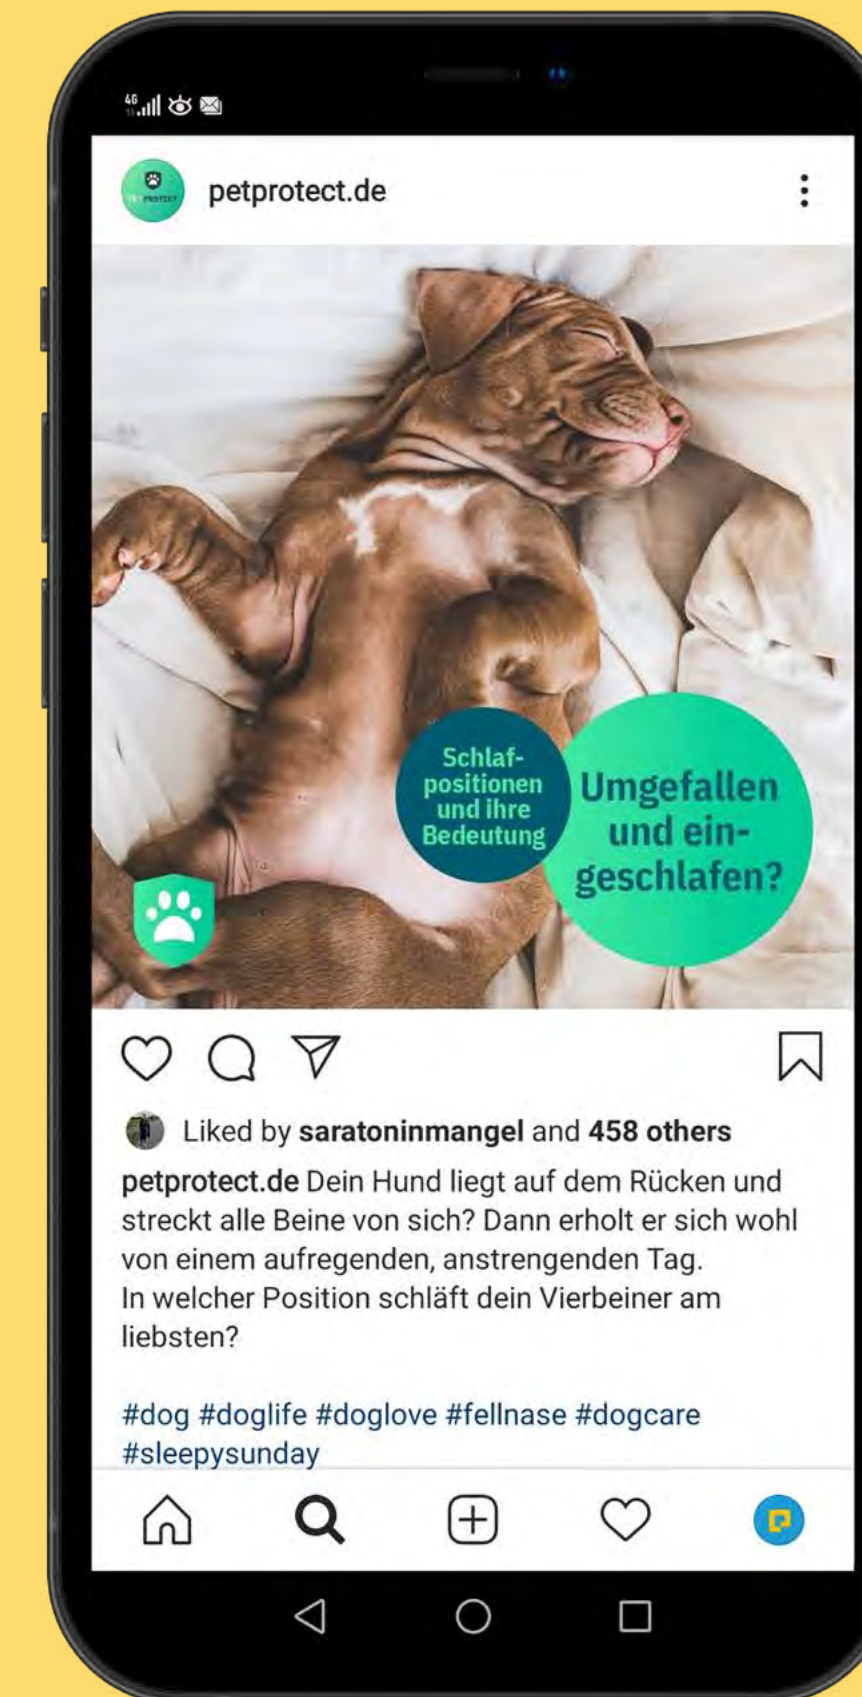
4G

petprotect.de

Schlafpositionen und ihre Bedeutung

Umgefallen und eingeschlafen?

Liked by **saratoninmangel** and **458 others**

**petprotect.de** Dein Hund liegt auf dem Rücken und streckt alle Beine von sich? Dann erholt er sich wohl von einem aufregenden, anstrengenden Tag.
In welcher Position schläft dein Vierbeiner am liebsten?

#dog #doglife #doglove #fellnase #dogcare #sleepysunday